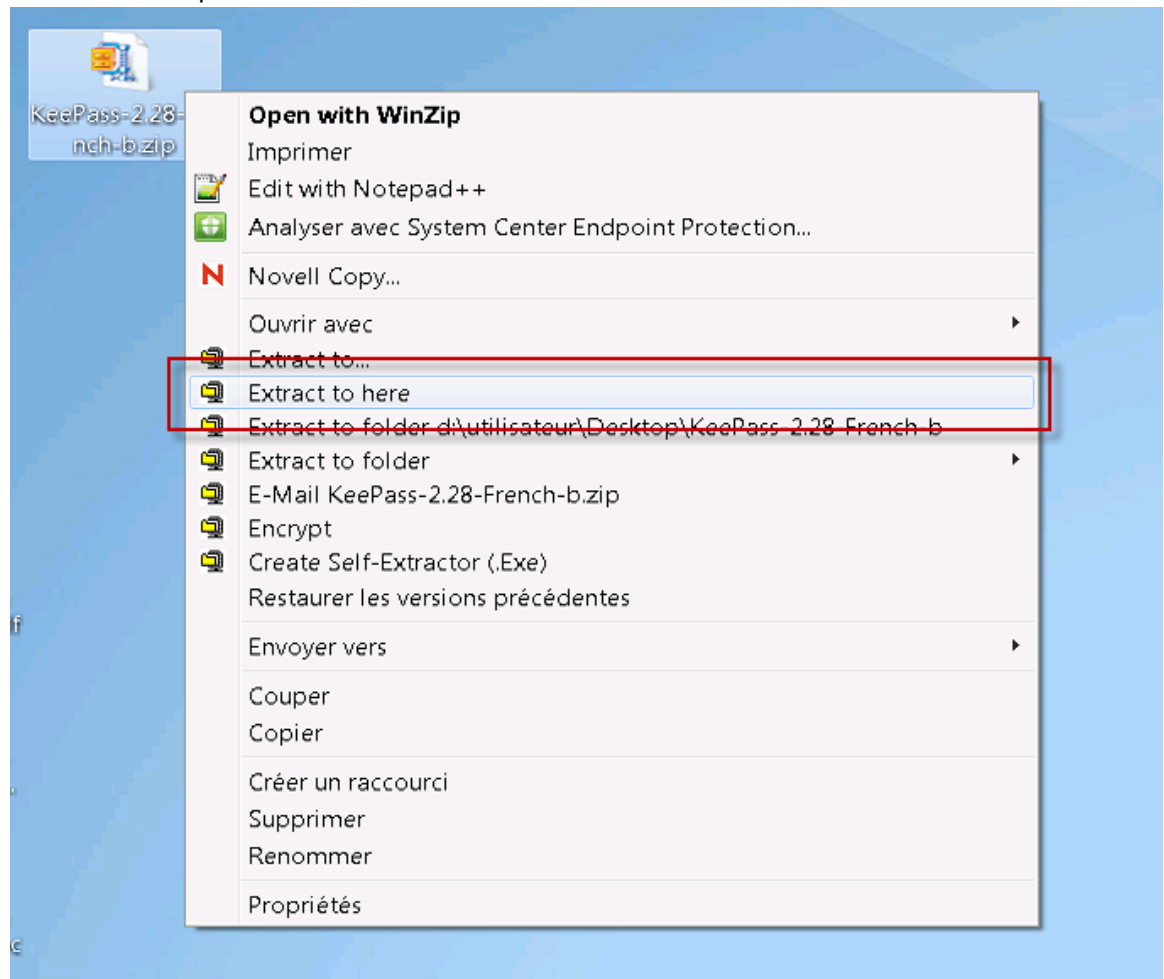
KeePass-2.28-
nch-b.zip

Open with WinZip
Imprimer
Edit with Notepad++
Analyser avec System Center Endpoint Protection...
Novell Copy...
Ouvrir avec
Extract to...
Extract to here
Extract to folder d:\utilisateur\Desktop\KeePass-2.28-French-b
Extract to folder
E-Mail KeePass-2.28-French-b.zip
Encrypt
Create Self-Extractor (.Exe)
Restaurer les versions précédentes
Envoyer vers
Couper
Copier
Créer un raccourci
Supprimer
Renommer
Propriétés